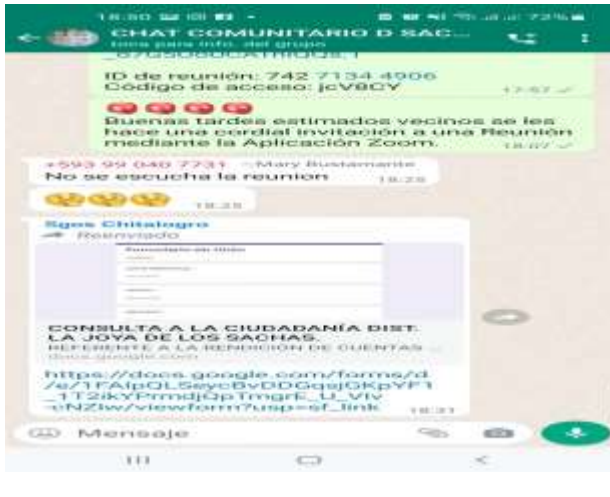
18:30 72%
CHAT COMUNITARIO D SAC...
toca para info. del grupo

ID de reunión: 742 7134 4906
Código de acceso: jcV8CY
17:57

Buenas tardes estimados vecinos se les hace una cordial invitación a una Reunión mediante la Aplicación Zoom.
18:07

+593 99 040 7731 ~Mary Bustamante
No se escucha la reunion
18:25

18:25

Sgos Chitalagro
Reenviado

CONSULTA A LA CIUDADANÍA DIST. LA JOYA DE LOS SACHAS.
REFERENTE A LA RENDICIÓN DE CUENTAS ...
docs.google.com

https://docs.google.com/forms/d/e/1FAIpQLSeycBvDDGqsjGKpYF1_1T2ikYPrmdjQpTmgrE_U_Viv-vNZlw/viewform?usp=sf_link
18:31

Mensaje